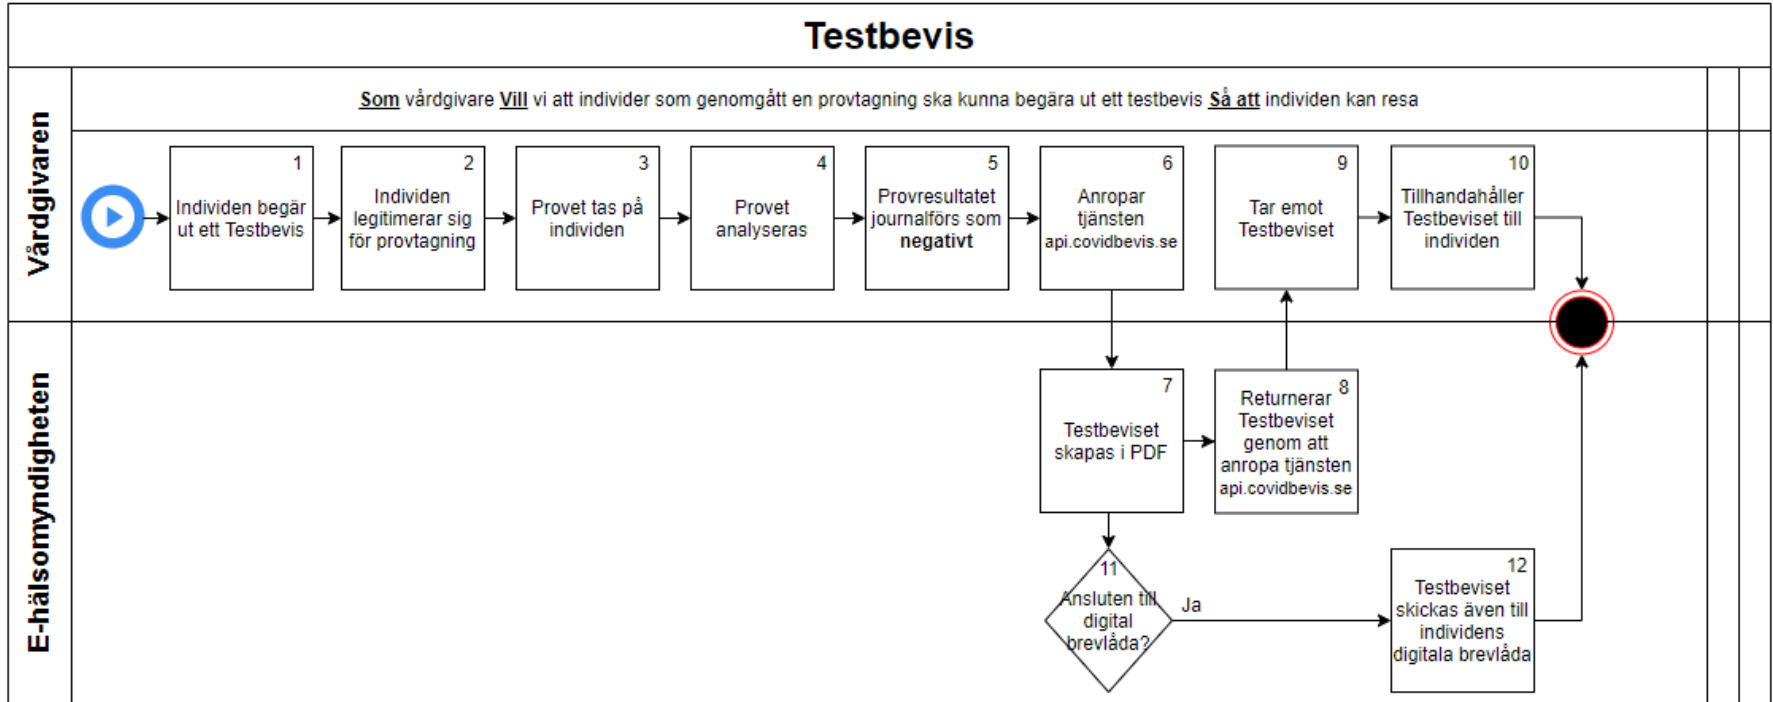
Testbevis

Vårdgivaren

E-hälsomyndigheten

Som vårdgivare Vill vi att individer som genomgått en provtagning ska kunna begära ut ett testbevis Så att individen kan resa

1
Individen begär ut ett Testbevis

2
Individen legitimerar sig för provtagning

3
Provet tas på individen

4
Provet analyseras

5
Provresultatet journalförs som **negativt**

6
Anropar tjänsten api.covidbevis.se

9
Tar emot Testbeviset

10
Tillhandahåller Testbeviset till individen

7
Testbeviset skapas i PDF

8
Returnerar Testbeviset genom att anropa tjänsten api.covidbevis.se

11
Ansluten till digital brevlåda?

Ja

12
Testbeviset skickas även till individens digitala brevlåda